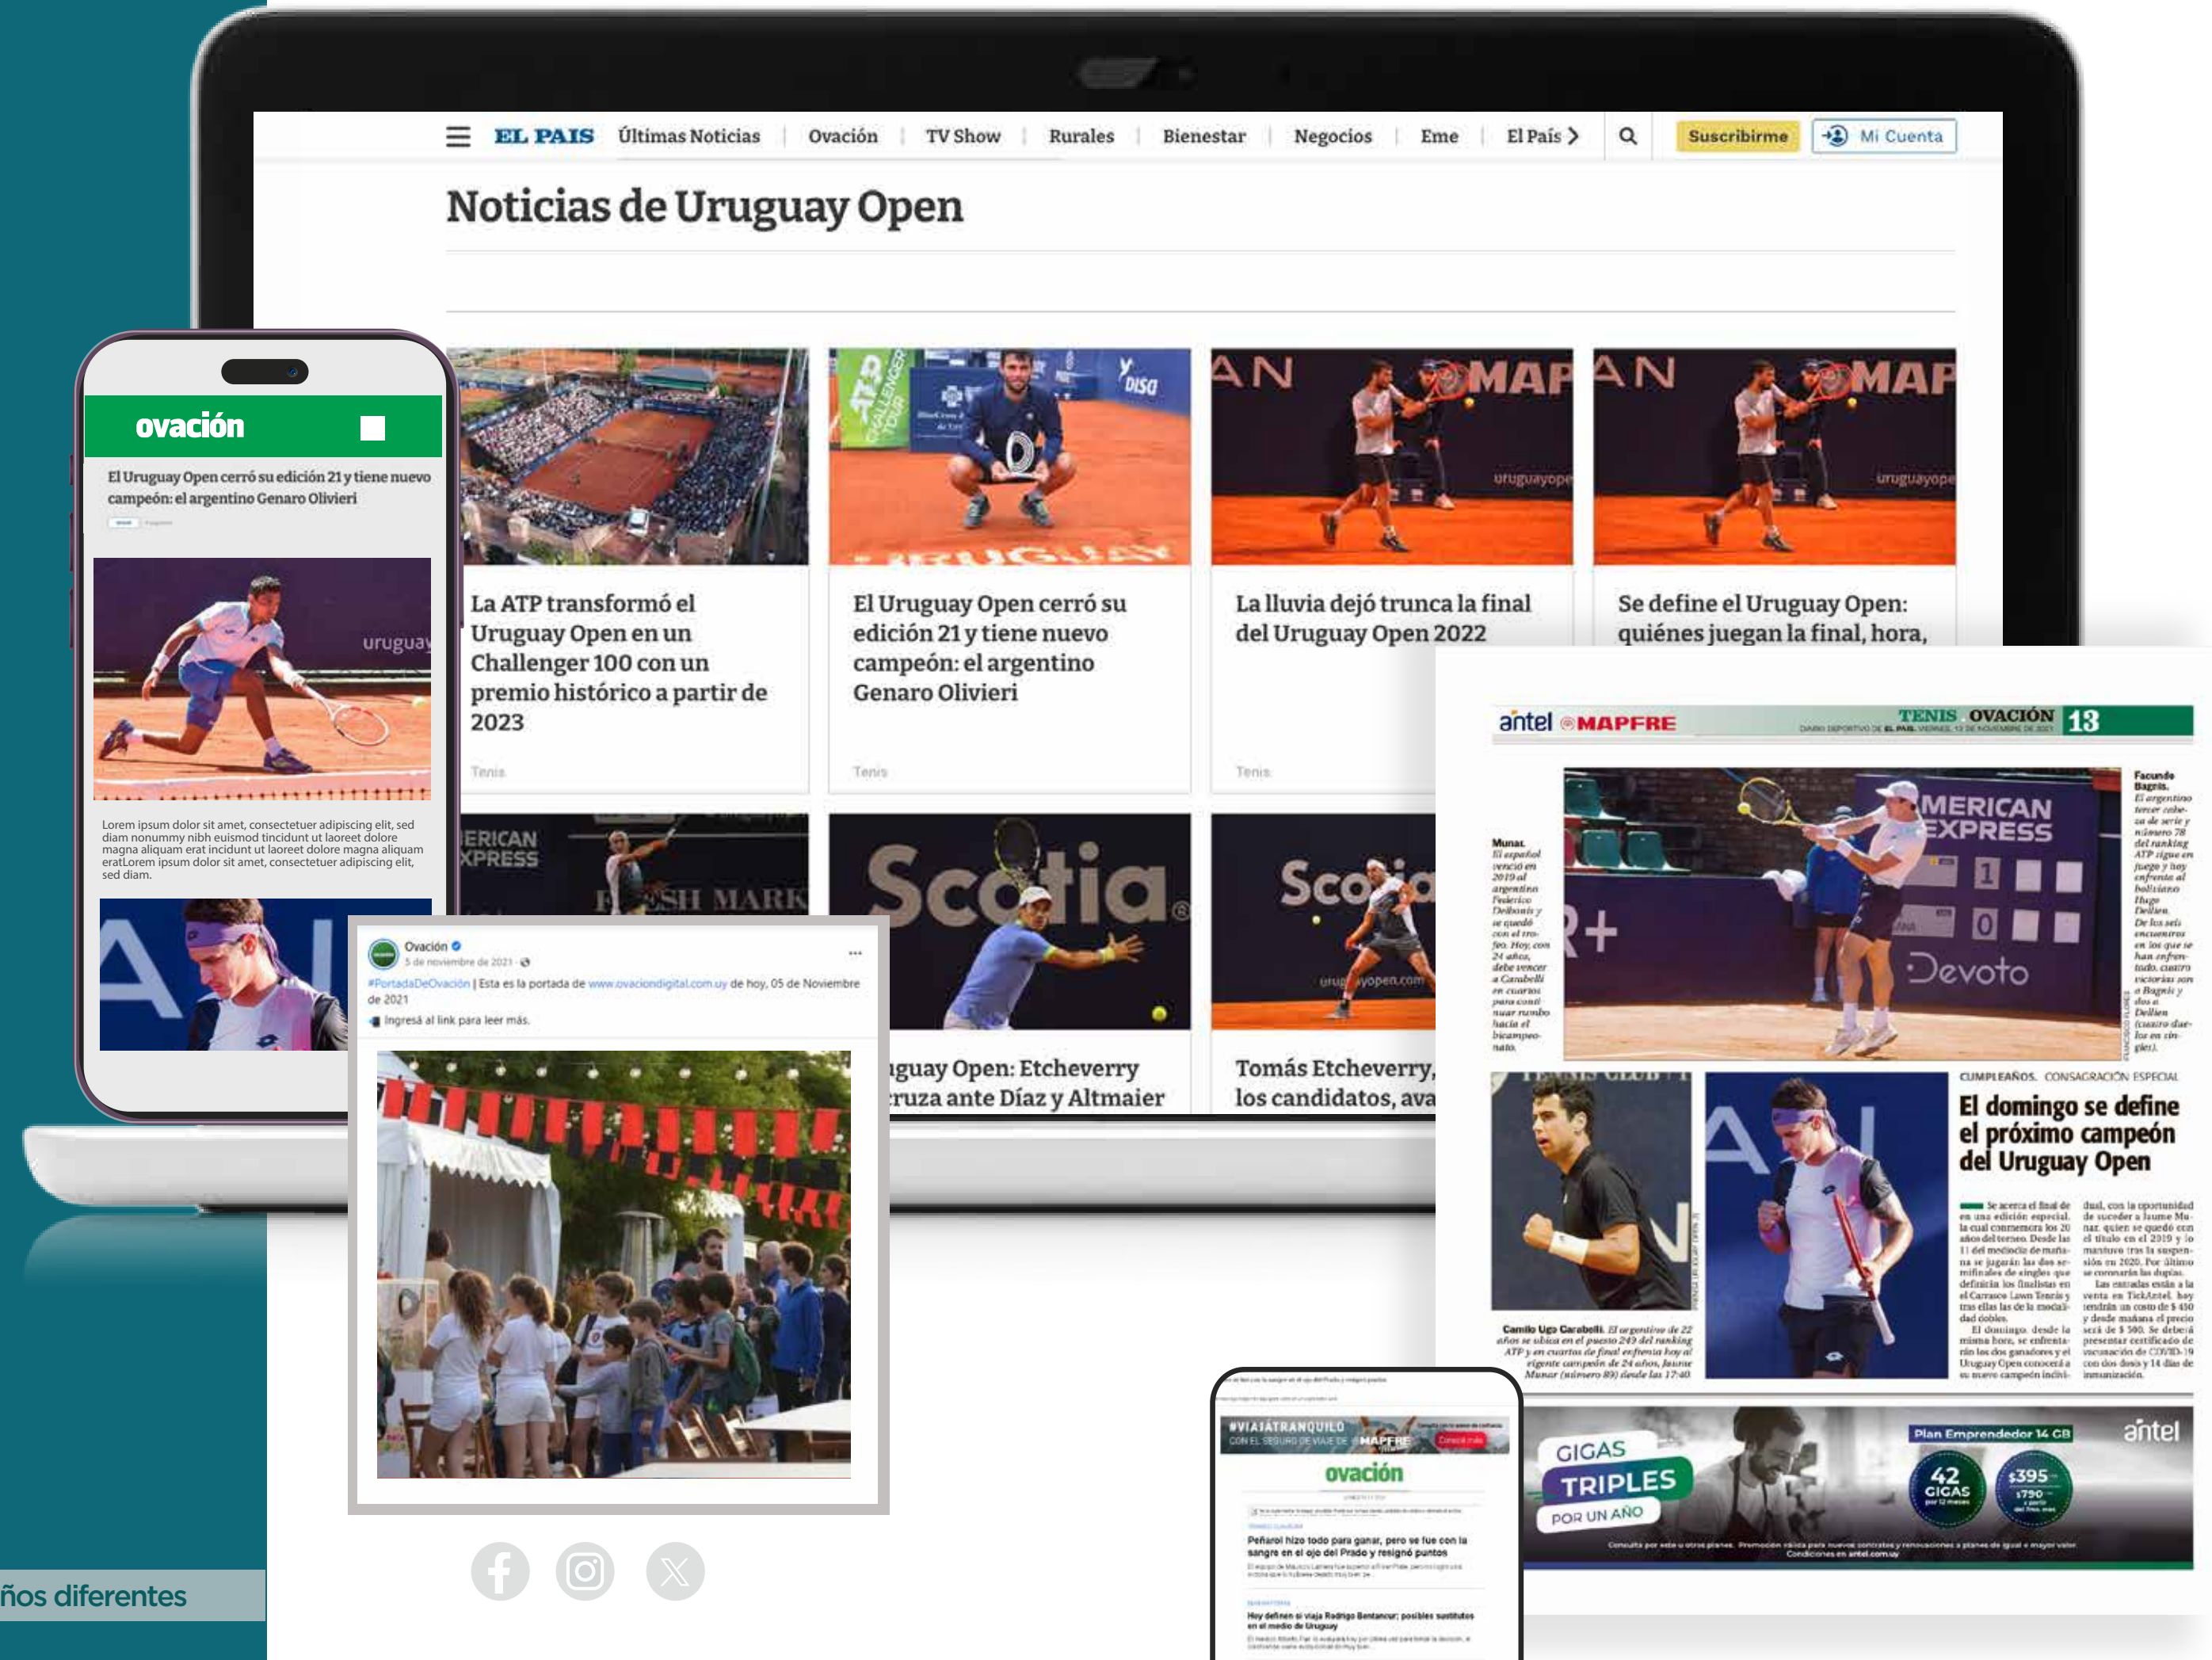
EL PAIS Últimas Noticias | Ovación | TV Show | Rurales | Bienestar | Negocios | Eme | El País >

Suscribirme | Mi Cuenta

Noticias de Uruguay Open

La ATP transformó el Uruguay Open en un Challenger 100 con un premio histórico a partir de 2023

Tenis

El Uruguay Open cerró su edición 21 y tiene nuevo campeón: el argentino Genaro Olivieri

Tenis

La lluvia dejó trunca la final del Uruguay Open 2022

Tenis

Se define el Uruguay Open: quiénes juegan la final, hora,

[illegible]guay Open: Etcheverry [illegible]ruza ante Díaz y Altmaier

Tomás Etcheverry, los candidatos, ava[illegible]

ovación

El Uruguay Open cerró su edición 21 y tiene nuevo campeón: el argentino Genaro Olivieri

Lorem ipsum dolor sit amet, consectetuer adipiscing elit, sed diam nonummy nibh euismod tincidunt ut laoreet dolore magna aliquam erat incidunt ut laoreet dolore magna aliquam eratLorem ipsum dolor sit amet, consectetuer adipiscing elit, sed diam.

Ovación
5 de noviembre de 2021
#PortadaDeOvación | Esta es la portada de www.ovaciondigital.com.uy de hoy, 05 de Noviembre de 2021
Ingresá al link para leer más.

antel MAPFRE TENIS OVACIÓN 13

Munar. El español venció en 2019 al argentino Federico Delbonis y se quedó con el trofeo. Hoy, con 24 años, debe vencer a Carabelli en cuartos para continuar rumbo hacia el bicampeonato.

Facundo Bagnis. El argentino tercer cabeza de serie y número 78 del ranking ATP sigue en juego y hoy enfrenta al boliviano Hugo Dellien. De los seis encuentros en los que se han enfrentado, cuatro victorias son a Bagnis y dos a Dellien (cuatro duelos en clay).

CUMPLEAÑOS. CONSAGRACIÓN ESPECIAL

El domingo se define el próximo campeón del Uruguay Open

Camilo Ugo Carabelli. El argentino de 22 años se ubica en el puesto 243 del ranking ATP y en cuartos de final enfrenta hoy al vigente campeón de 24 años, Jaume Munar (número 89) desde las 17:40

GIGAS TRIPLES POR UN AÑO
Plan Emprendedor 14 GB
42 GIGAS
$395
antel

#VIAJÁTRANQUILO
ovación
Peñarol hizo todo para ganar, pero se fue con la sangre en el ojo del Prado y resignó puntos
Hoy definen si viaja Rodrigo Bentancur; posibles sustitutos en el medio de Uruguay

ños diferentes